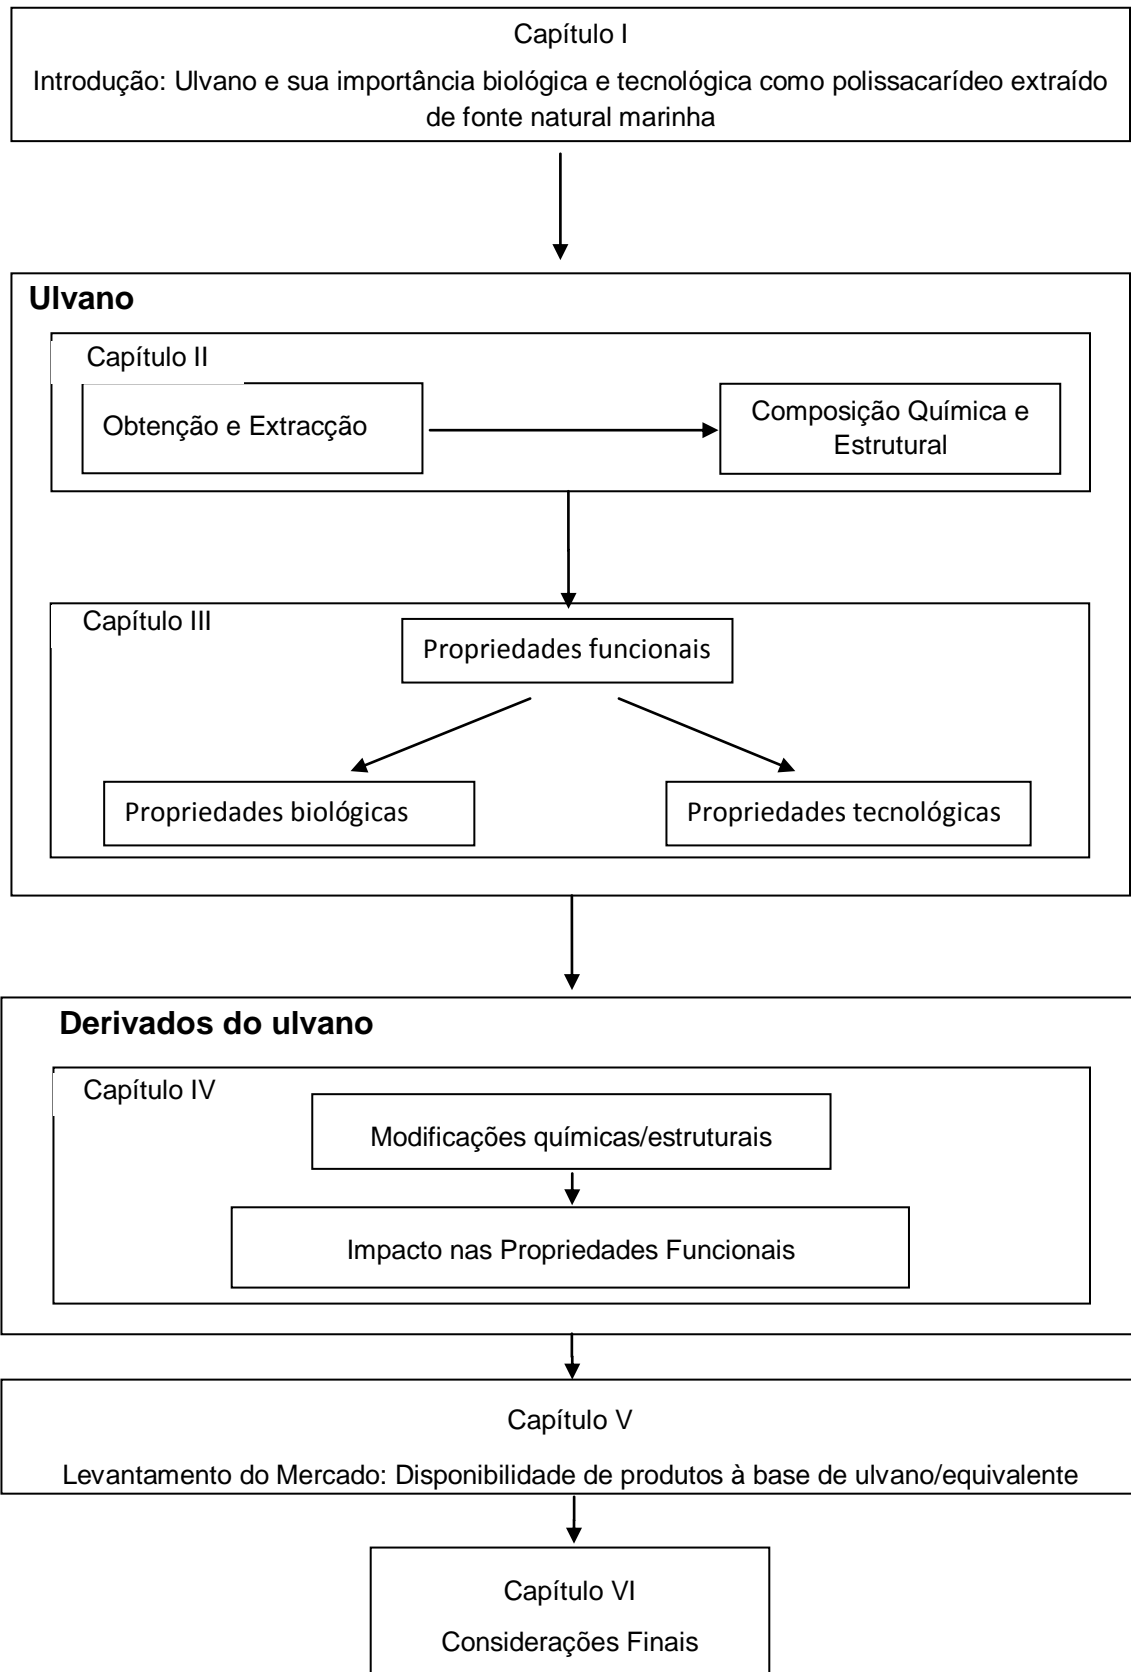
Capítulo I

Introdução: Ulvano e sua importância biológica e tecnológica como polissacarídeo extraído de fonte natural marinha

Ulvano

Capítulo II

Obtenção e Extracção

Composição Química e Estrutural

Capítulo III

Propriedades funcionais

Propriedades biológicas

Propriedades tecnológicas

Derivados do ulvano

Capítulo IV

Modificações químicas/estruturais

Impacto nas Propriedades Funcionais

Capítulo V

Levantamento do Mercado: Disponibilidade de produtos à base de ulvano/equivalente

Capítulo VI

Considerações Finais